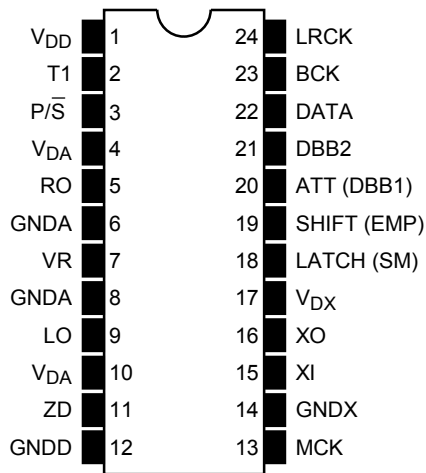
$V_{DD}$ 1
T1 2
$P/\overline{S}$ 3
$V_{DA}$ 4
RO 5
GNDA 6
VR 7
GNDA 8
LO 9
$V_{DA}$ 10
ZD 11
GNDD 12

24 LRCK
23 BCK
22 DATA
21 DBB2
20 ATT (DBB1)
19 SHIFT (EMP)
18 LATCH (SM)
17 $V_{DX}$
16 XO
15 XI
14 GNDX
13 MCK